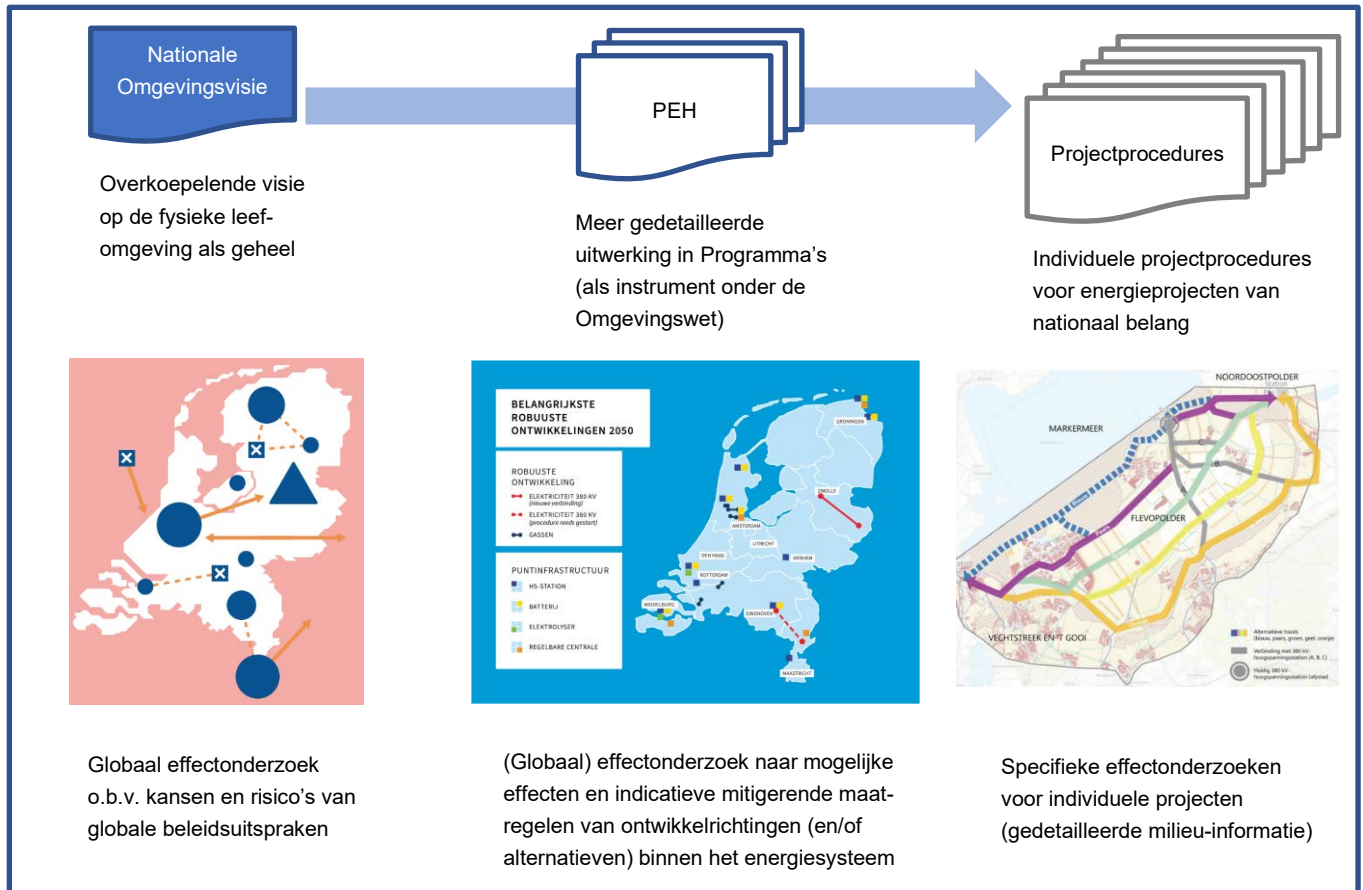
Nationale Omgevingsvisie

PEH

Projectprocedures

Overkoepelende visie op de fysieke leefomgeving als geheel

Meer gedetailleerde uitwerking in Programma's (als instrument onder de Omgevingswet)

Individuele projectprocedures voor energieprojecten van nationaal belang

BELANGRIJKSTE ROBUUSTE ONTWIKKELINGEN 2050

ROBUUSTE ONTWIKKELING
ELEKTRICITEIT 380 KV (nieuwe verbinding)
ELEKTRICITEIT 380 KV (procedure reeds gestart)
GASSEN

PUNTINFRASTRUCTUUR
HS-STATION
BATTERIJ
ELEKTROLYSER
REGELBARE CENTRALE

GRONINGEN
ZWOLLE
AMSTERDAM
DEN HAAG
UTRECHT
ARNHEM
ROTTERDAM
MIDDELBURG
EINDHOVEN
MAASTRICHT

NOORDOOSTPOLDER
Station
MARKERMEER
FLEVOPOLDER
VECHTSTREEK EN 'T GOOI
Alternatieve tracés (blauw, paars, groen, geel, oranje)
Verbinding met 380 kV-hoogspanningsstation (A, B, C)
Huidig 380 kV-hoogspanningsstation Lelystad

Globaal effectonderzoek o.b.v. kansen en risico's van globale beleidsuitspraken

(Globaal) effectonderzoek naar mogelijke effecten en indicatieve mitigerende maatregelen van ontwikkelrichtingen (en/of alternatieven) binnen het energiesysteem

Specifieke effectonderzoeken voor individuele projecten (gedetailleerde milieu-informatie)